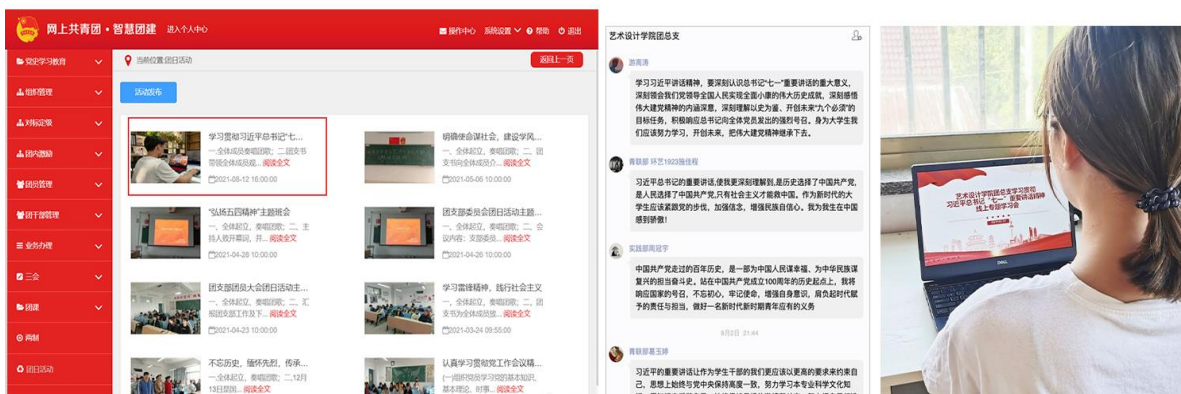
网上共青团·智慧团建 进入个人中心

操作中心 系统设置 帮助 退出

党史学习教育
组织管理
对标定级
团内激励
团员管理
团干部管理
业务办理
三会
团课
两制
团日活动

当前位置:团日活动

返回上一页

活动发布

学习贯彻习近平总书记"七...
一、全体成员奏唱团歌；二、团支书带领全体成员观... 阅读全文
2021-08-12 16:00:00

明确使命谋社会，建设学风...
一、全体起立，奏唱团歌；二、团支书向全体成员介... 阅读全文
2021-05-06 10:00:00

"弘扬五四精神"主题班会
一、全体起立，奏唱团歌；二、主持人致开幕词，开... 阅读全文
2021-04-28 10:00:00

团支部委员会团日活动主题...
一、全体起立，奏唱团歌；二、会议内容：支部委员... 阅读全文
2021-04-28 10:00:00

团支部团员大会团日活动主...
一、全体起立，奏唱团歌；二、汇报团支部工作及下... 阅读全文
2021-04-23 10:00:00

学习雷锋精神，践行社会主义
一、全体起立，奏唱团歌；二、团支书为全体成员做... 阅读全文
2021-03-24 09:55:00

不忘历史，缅怀先烈，传承...
一、全体起立，奏唱团歌；二、12月13日是国... 阅读全文

认真学习贯彻党工作会议精...
(一)组织观看学习党的基本知识，基本理论，时事... 阅读全文

艺术设计学院团总支

游高浩
学习习近平讲话精神，要深刻认识总书记"七一"重要讲话的重大意义，深刻领会我们党领导全国人民实现全面小康的伟大历史成就，深刻感悟伟大建党精神的内涵深意，深刻理解以史为鉴、开创未来"九个必须"的目标任务，积极响应总书记向全体党员发出的强烈号召。身为大学生我们应该努力学习，开创未来，把伟大建党精神继承下去。

青联部 环艺1903陈佳程
习近平总书记的重要讲话,使我更深刻理解到,是历史选择了中国共产党,是人民选择了中国共产党,只有社会主义才能救中国。作为新时代的大学生应该紧跟党的步伐，加强信念，增强民族自信心。我为我生在中国感到骄傲！

实践部周冠宇
中国共产党走过的百年历史，是一部为中国人民谋幸福、为中华民族谋复兴的担当奋斗史。站在中国共产党成立100周年的历史起点上，我将响应国家的号召，不忘初心，牢记使命，增强自身意识，肩负起时代赋予的责任与担当，做好一名新时代新时期青年应有的义务

8月2日 21:44

青联部聂玉婷
习近平的重要讲话让作为学生干部的我们更应该以更高的要求来约束自己，思想上始终与党中央保持高度一致，努力学习本专业科学文化知

艺术设计学院团总支学习贯彻习近平总书记"七一"重要讲话精神线上专题学习会